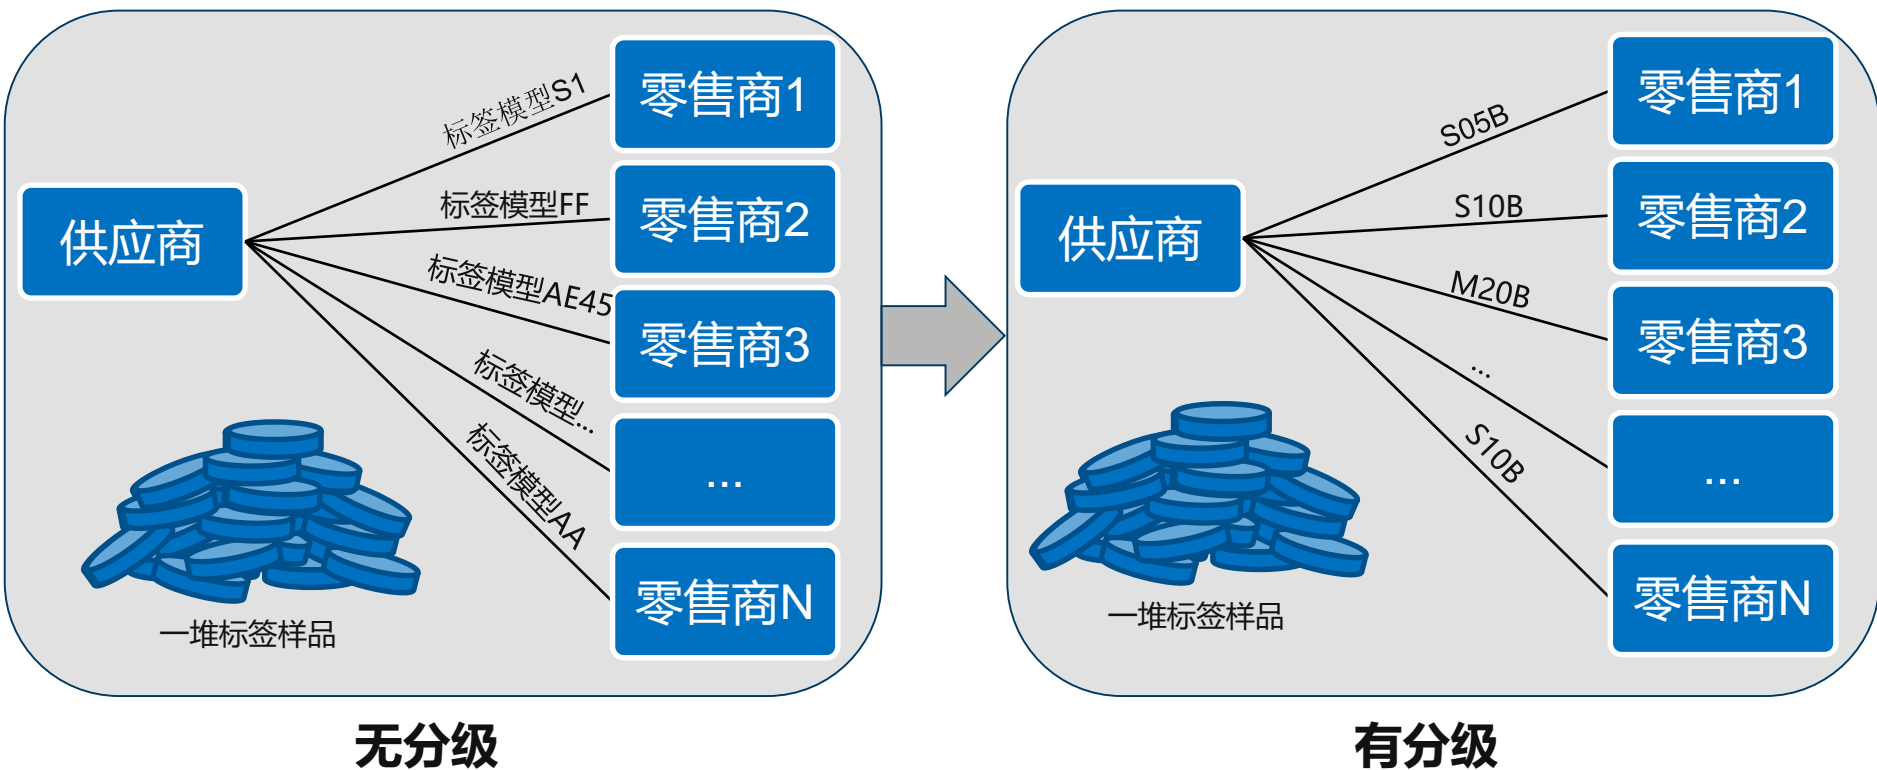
供应商

标签模型S1

标签模型FF

标签模型AE45

标签模型...

标签模型AA

零售商1

零售商2

零售商3

...

零售商N

一堆标签样品

无分级

供应商

S05B

S10B

M20B

...

S10B

零售商1

零售商2

零售商3

...

零售商N

一堆标签样品

有分级